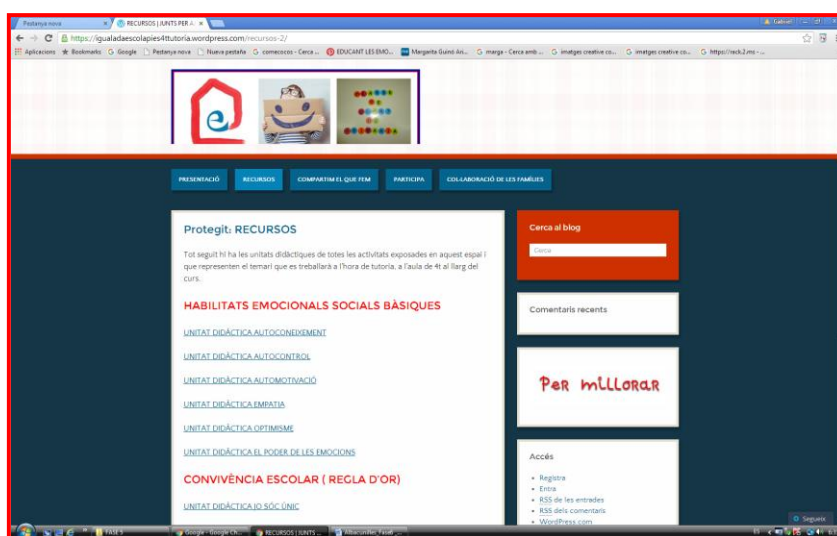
Pestanya nova × RECURSOS | JUNTS PER A ×

https://igualadaescolapies4ttutoria.wordpress.com/recursos-2/

Aplicacions Bookmarks Google Pestanya nova Nueva pestaña comecocos - Cerca ... EDUCANT LES EMO... Margarita Guinó Ari... marga - Cerca amb ... imatges creative co... imatges creative co... https://rack.2.ms - ...

PRESENTACIÓ RECURSOS COMPARTIM EL QUE FEM PARTICIPA COL·LABORACIÓ DE LES FAMÍLIES

Protegit: RECURSOS

Tot seguit hi ha les unitats didàctiques de totes les activitats exposades en aquest espai i que representen el temari que es treballarà a l'hora de tutoria, a l'aula de 4t al llarg del curs.

HABILITATS EMOCIONALS SOCIALS BÀSIQUES

UNITAT DIDÀCTICA AUTOCONEIXEMENT

UNITAT DIDÀCTICA AUTOCONTROL

UNITAT DIDÀCTICA AUTOMOTIVACIÓ

UNITAT DIDÀCTICA EMPATIA

UNITAT DIDÀCTICA OPTIMISME

UNITAT DIDÀCTICA EL PODER DE LES EMOCIONS

CONVIVÈNCIA ESCOLAR ( REGLA D'OR)

UNITAT DIDÀCTICA JO SÓC ÚNIC

Cerca al blog

Cerca

Comentaris recents

Per millorar

Accés

Registra
Entra
RSS de les entrades
RSS dels comentaris
WordPress.com

Segueix

FASE 5 Google - Google Ch... RECURSOS | JUNTS ... Albarcunillet, Pasad ...